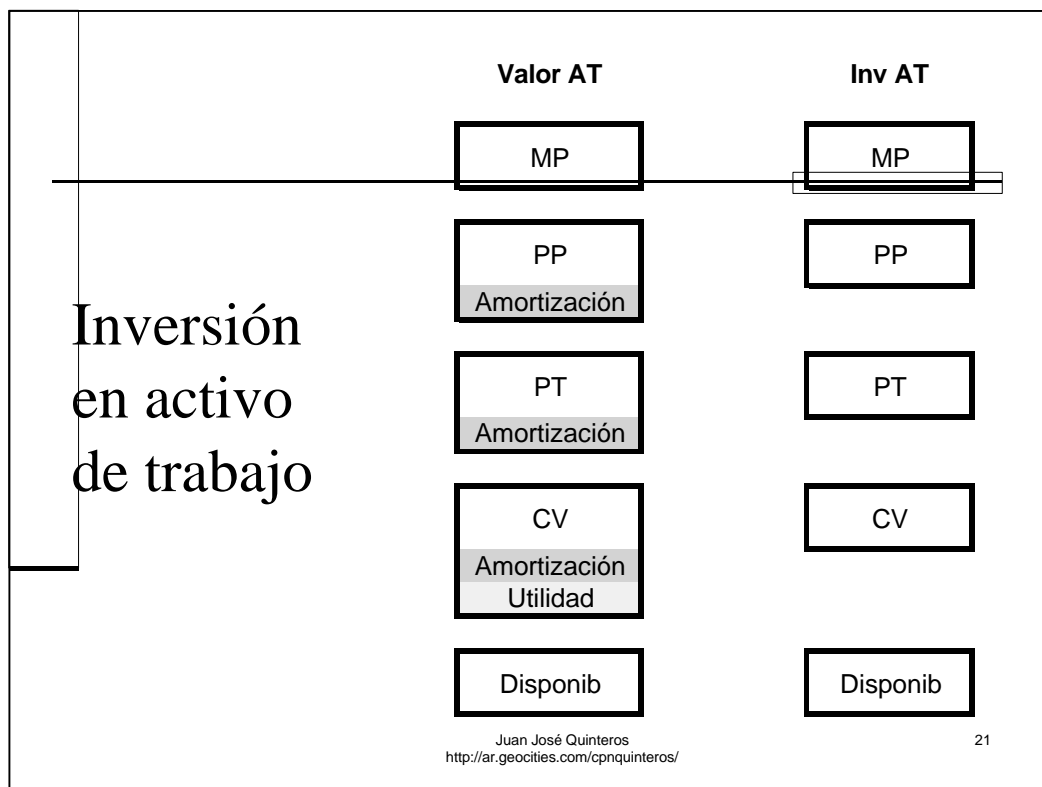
Inversión en activo de trabajo

| Valor AT | Inv AT |
|---|---|
| MP | MP |
| PP Amortización | PP |
| PT Amortización | PT |
| CV Amortización Utilidad | CV |
| Disponib | Disponib |

Juan José Quinteros
http://ar.geocities.com/cpnquinteros/

21